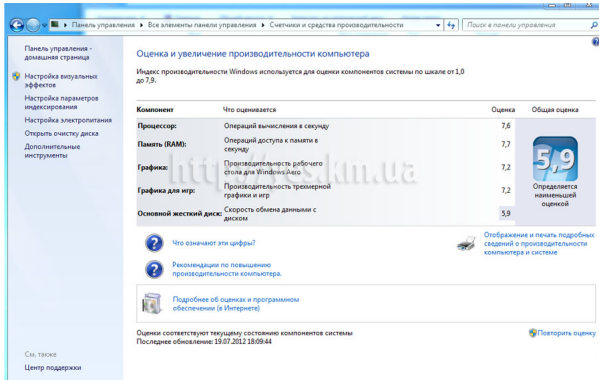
Панель управления ▸ Все элементы панели управления ▸ Счетчики и средства производительности

Поиск в панели управления

Панель управления - домашняя страница

Настройка визуальных эффектов

Настройка параметров индексирования

Настройка электропитания

Открыть очистку диска

Дополнительные инструменты

Оценка и увеличение производительности компьютера

Индекс производительности Windows используется для оценки компонентов системы по шкале от 1,0 до 7,9.

| Компонент | Что оценивается | Оценка | Общая оценка |
|---|---|---|---|
| Процессор: | Операций вычисления в секунду | 7,6 | 5,9 Определяется наименьшей оценкой |
| Память (RAM): | Операций доступа к памяти в секунду | 7,7 | |
| Графика: | Производительность рабочего стола для Windows Aero | 7,2 | |
| Графика для игр: | Производительность трехмерной графики и игр | 7,2 | |
| Основной жесткий диск: | Скорость обмена данными с диском | 5,9 | |

https://sokm.ua

Что означают эти цифры?

Отображение и печать подробных сведений о производительности компьютера и системе

Рекомендации по повышению производительности компьютера.

Подробнее об оценках и программном обеспечении (в Интернете)

Оценки соответствуют текущему состоянию компонентов системы

Последнее обновление: 19.07.2012 18:09:44

Повторить оценку

См. также

Центр поддержки